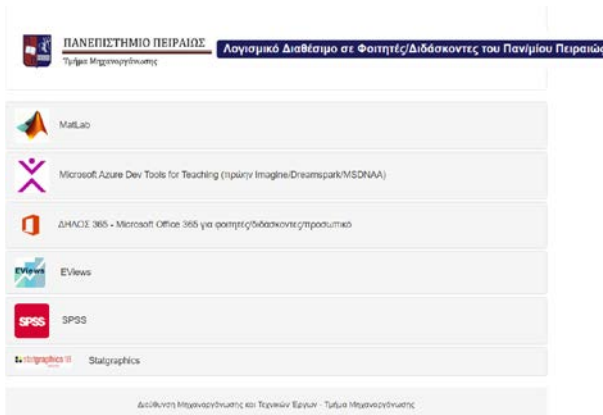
ΠΑΝΕΠΙΣΤΗΜΙΟ ΠΕΙΡΑΙΩΣ
Τμήμα Μηχανοργάνωσης

Λογισμικό Διαθέσιμο σε Φοιτητές/Διδάσκοντες του Πανμίου Πειραιώς

MatLab

Microsoft Azure Dev Tools for Teaching (πρώην Imagine/Dreamspark/MSDNAA)

ΔΗΛΟΣ 365 - Microsoft Office 365 για φοιτητές/διδάσκοντες/προσωπικό

EViews

SPSS

statgraphics 18

Statgraphics

Διεύθυνση Μηχανοργάνωσης και Τεχνικών Έργων - Τμήμα Μηχανοργάνωσης